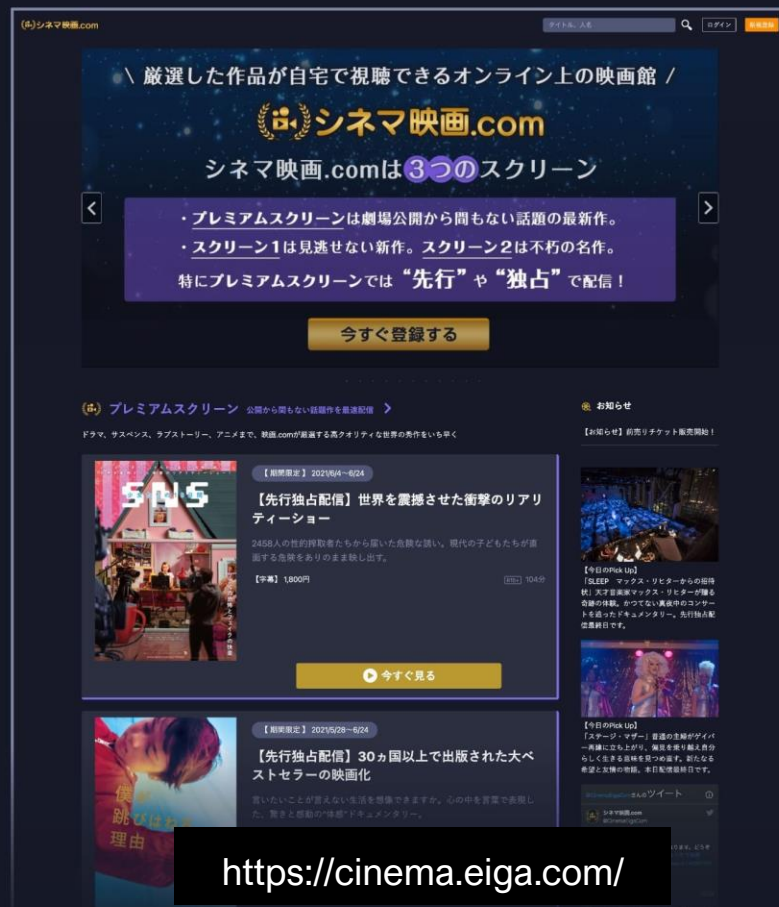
シネマ映画.com

タイトル、人名

ログイン

新規登録

＼ 厳選した作品が自宅で視聴できるオンライン上の映画館 ／

シネマ映画.com

シネマ映画.comは3つのスクリーン

・プレミアムスクリーンは劇場公開から間もない話題の最新作。
・スクリーン1は見逃せない新作。スクリーン2は不朽の名作。
特にプレミアムスクリーンでは“先行”や“独占”で配信！

今すぐ登録する

プレミアムスクリーン 公開から間もない話題作を最速配信

ドラマ、サスペンス、ラブストーリー、アニメまで、映画.comが厳選する高クオリティな世界の秀作をいち早く

SNS

【期間限定】2021/6/4〜6/24

【先行独占配信】世界を震撼させた衝撃のリアリティーショー

2458人の性的搾取者たちから届いた危険な誘い。現代の子どもたちが直面する危険をありのまま映し出す。

【字幕】1,800円

104分

今すぐ見る

【期間限定】2021/5/28〜6/24

【先行独占配信】30ヵ国以上で出版された大ベストセラーの映画化

言いたいことが言えない生活を想像できますか。心の中を言葉で表現した、驚きと感動の"体感"ドキュメンタリー。

僕が跳びはねる理由

お知らせ

【お知らせ】前売りチケット販売開始！

【今日のPick Up】
「SLEEP マックス・リヒターからの招待状」天才音楽家マックス・リヒターが贈る奇跡の体験。かつてない真夜中のコンサートを追ったドキュメンタリー。先行独占配信最終日です。

【今日のPick Up】
「ステージ・マザー」普通の主婦がゲイバー再建に立ち上がり、偏見を乗り越え自分らしく生きる喜びを見つめ直す。新たなる希望と友情の物語。本日配信最終日です。

さんのツイート

シネマ映画.com

https://cinema.eiga.com/